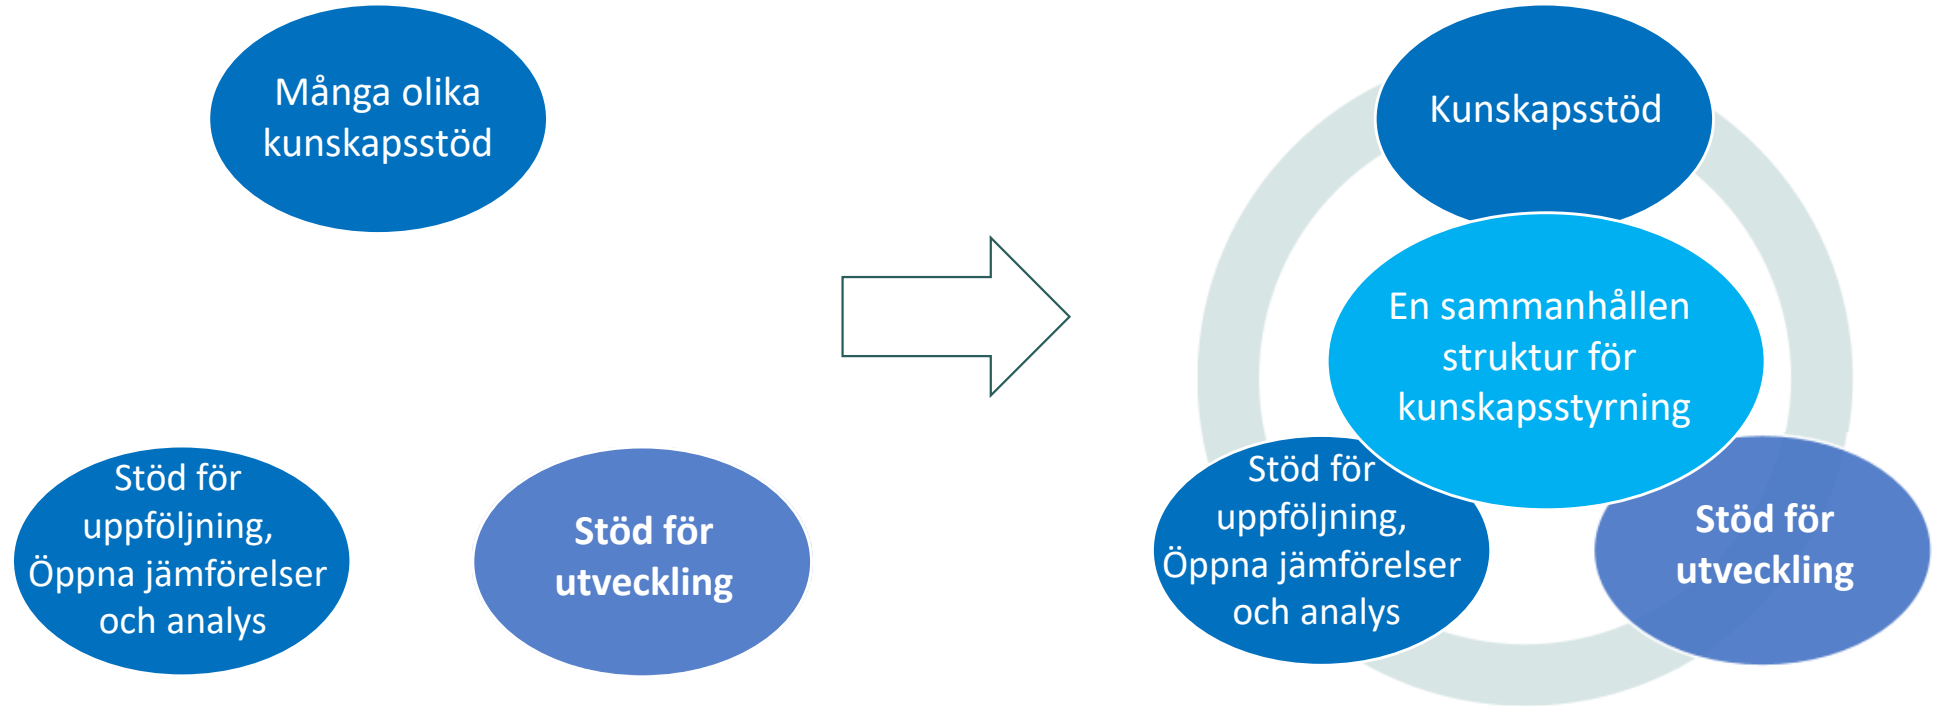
Många olika kunskapsstöd

Stöd för uppföljning, Öppna jämförelser och analys

**Stöd för utveckling**

Kunskapsstöd

En sammanhållen struktur för kunskapsstyrning

Stöd för uppföljning, Öppna jämförelser och analys

**Stöd för utveckling**